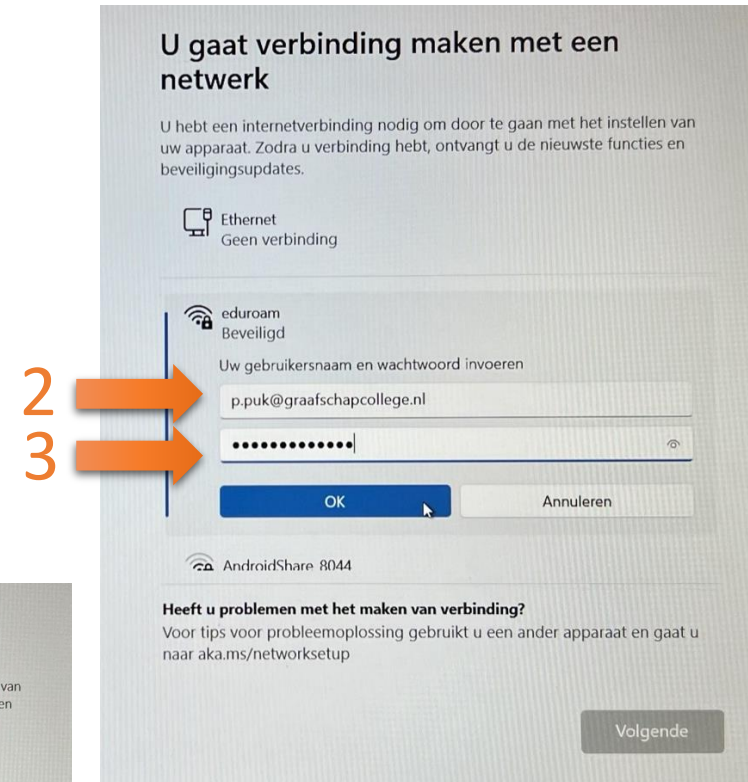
U gaat verbinding maken met een netwerk

U hebt een internetverbinding nodig om door te gaan met het instellen van uw apparaat. Zodra u verbinding hebt, ontvangt u de nieuwste functies en beveiligingsupdates.

Ethernet
Geen verbinding

eduroam
Beveiligd

Uw gebruikersnaam en wachtwoord invoeren

2

p.puk@graafschapcollege.nl

3

•••••••••••••

OK

Annuleren

AndroidShare 8044

Heeft u problemen met het maken van verbinding?
Voor tips voor probleemoplossing gebruikt u een ander apparaat en gaat u naar aka.ms/networksetup

Volgende

van
en